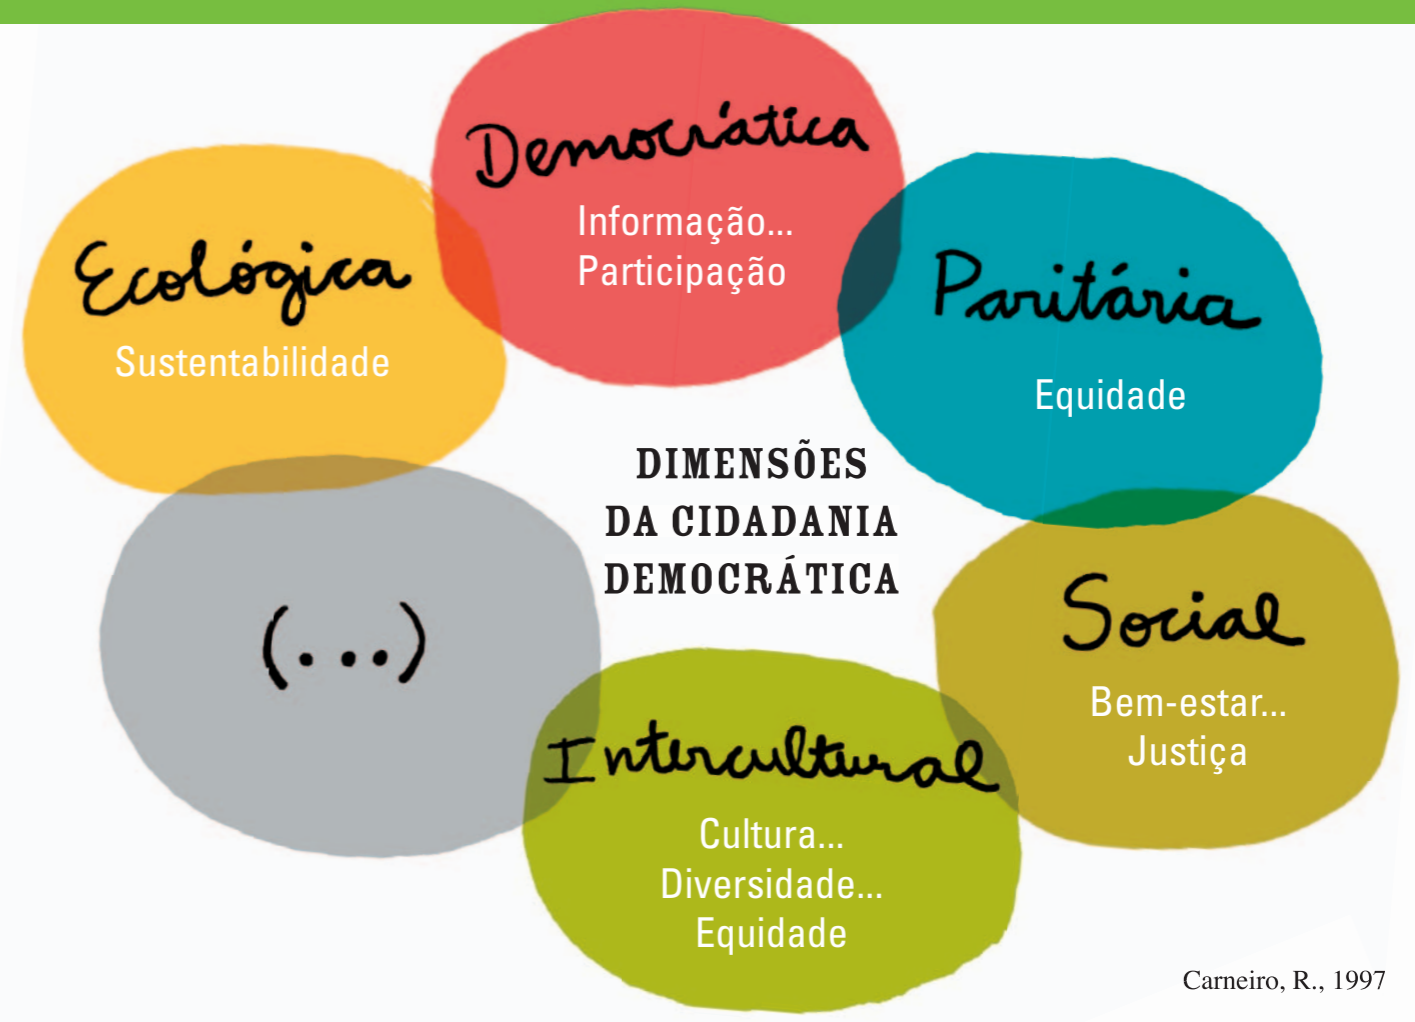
Democrática
Informação...
Participação

Ecológica
Sustentabilidade

Paritária
Equidade

DIMENSÕES
DA CIDADANIA
DEMOCRÁTICA

(...)

Social
Bem-estar...
Justiça

Intercultural
Cultura...
Diversidade...
Equidade

Carneiro, R., 1997